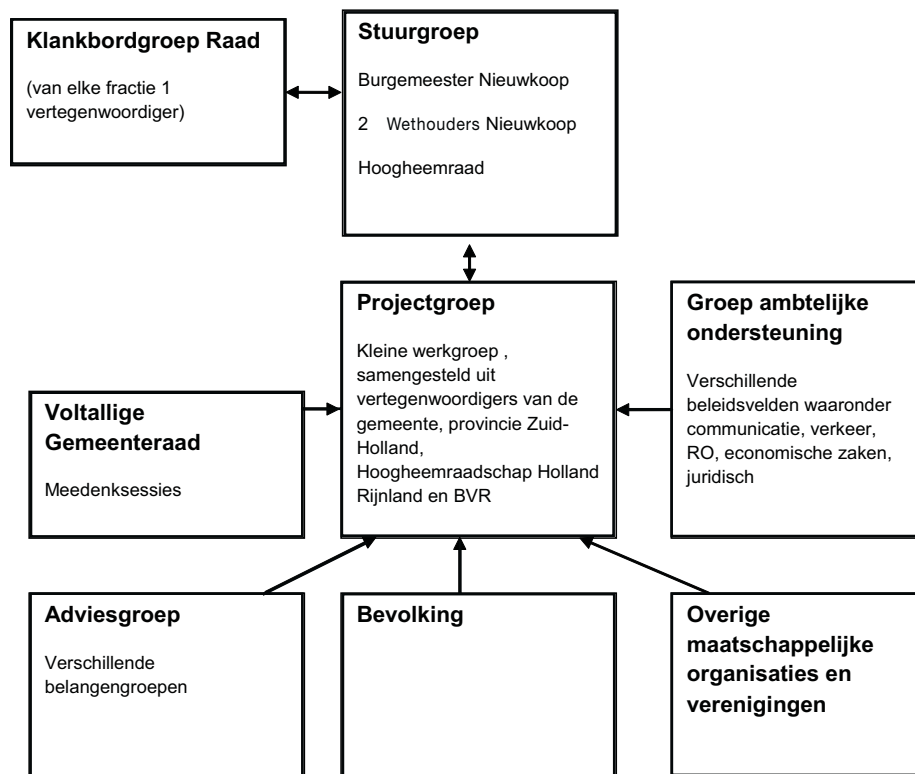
**Klankbordgroep Raad**

(van elke fractie 1 vertegenwoordiger)

**Stuurgroep**

Burgemeester Nieuwkoop

2 Wethouders Nieuwkoop

Hoogheemraad

**Projectgroep**

Kleine werkgroep , samengesteld uit vertegenwoordigers van de gemeente, provincie Zuid-Holland, Hoogheemraadschap Holland Rijnland en BVR

**Groep ambtelijke ondersteuning**

Verschillende beleidsvelden waaronder communicatie, verkeer, RO, economische zaken, juridisch

**Voltallige Gemeenteraad**

Meedenksessies

**Adviesgroep**

Verschillende belangengroepen

**Bevolking**

**Overige maatschappelijke organisaties en verenigingen**